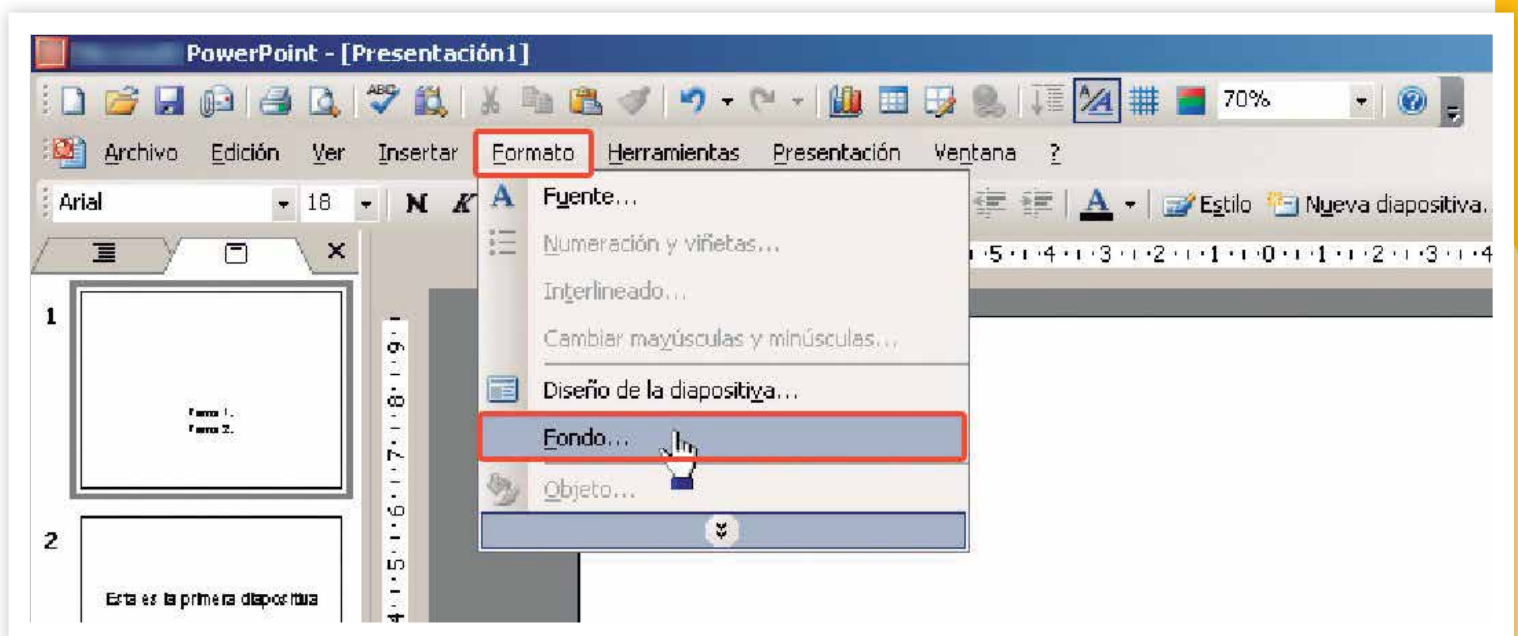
PowerPoint - [Presentación1]

70%

Archivo Edición Ver Insertar Formato Herramientas Presentación Ventana ?

Arial 18 N K

Fuente...
Numeración y viñetas...
Interlineado...
Cambiar mayúsculas y minúsculas...
Diseño de la diapositiva...
Fondo...
Objeto...

Estilo Nueva diapositiva...

5 · 4 · 3 · 2 · 1 · 0 · 1 · 2 · 3 · 4

9 · 8 · 7 · 6 · 5 · 4

1

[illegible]
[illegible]

2

Esta es la primera diapositiva